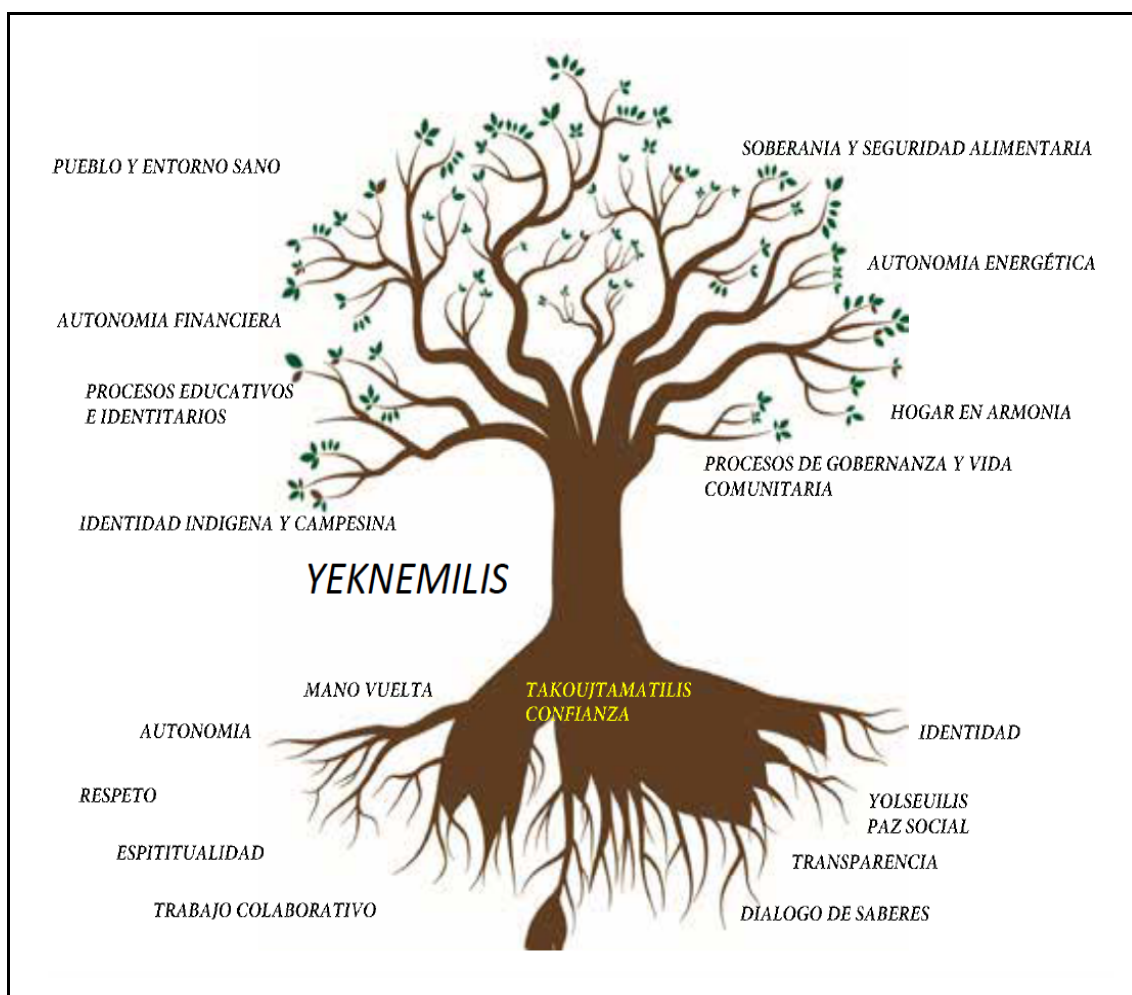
PUEBLO Y ENTORNO SANO

SOBERANIA Y SEGURIDAD ALIMENTARIA

AUTONOMIA ENERGÉTICA

AUTONOMIA FINANCIERA

PROCESOS EDUCATIVOS E IDENTITARIOS

HOGAR EN ARMONIA

PROCESOS DE GOBERNANZA Y VIDA COMUNITARIA

IDENTIDAD INDIGENA Y CAMPESINA

YEKNEMILIS

MANO VUELTA

TAKOUJTAMATILIS CONFIANZA

AUTONOMIA

IDENTIDAD

RESPETO

YOLSEUILIS PAZ SOCIAL

ESPITITUALIDAD

TRANSPARENCIA

TRABAJO COLABORATIVO

DIALOGO DE SABERES